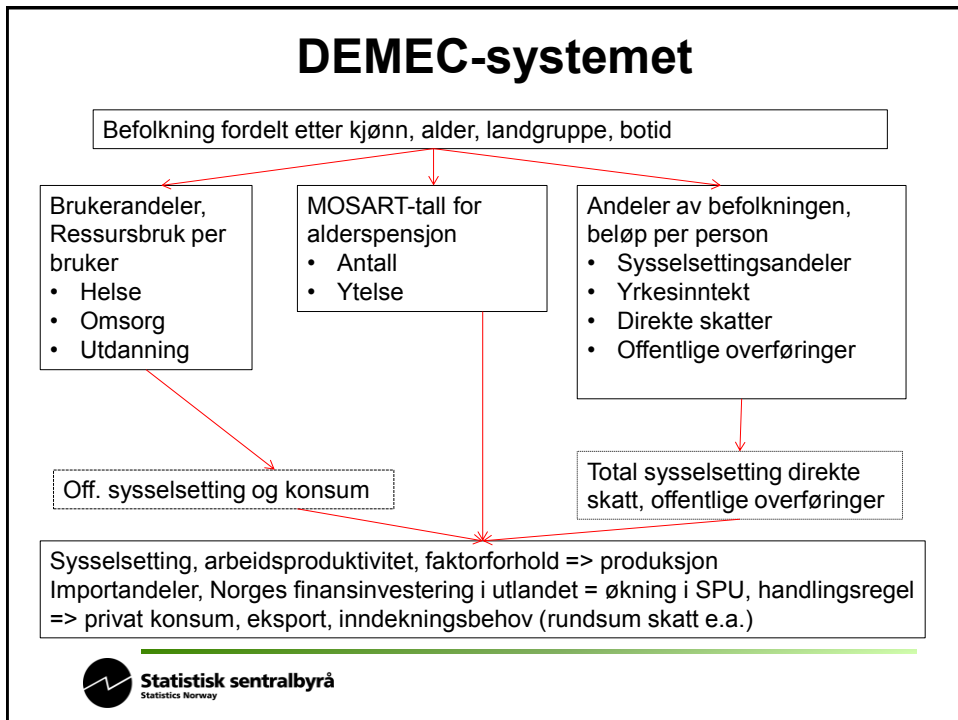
DEMEC-systemet

Befolkning fordelt etter kjønn, alder, landgruppe, botid

Brukerandeler, Ressursbruk per bruker
• Helse
• Omsorg
• Utdanning

MOSART-tall for alderspensjon
• Antall
• Ytelse

Andeler av befolkningen, beløp per person
• Sysselsettingsandeler
• Yrkesinntekt
• Direkte skatter
• Offentlige overføringer

Off. sysselsetting og konsum

Total sysselsetting direkte skatt, offentlige overføringer

Sysselsetting, arbeidsproduktivitet, faktorforhold => produksjon
Importandeler, Norges finansinvestering i utlandet = økning i SPU, handlingsregel => privat konsum, eksport, inndekningsbehov (rundsum skatt e.a.)

Statistisk sentralbyrå
Statistics Norway